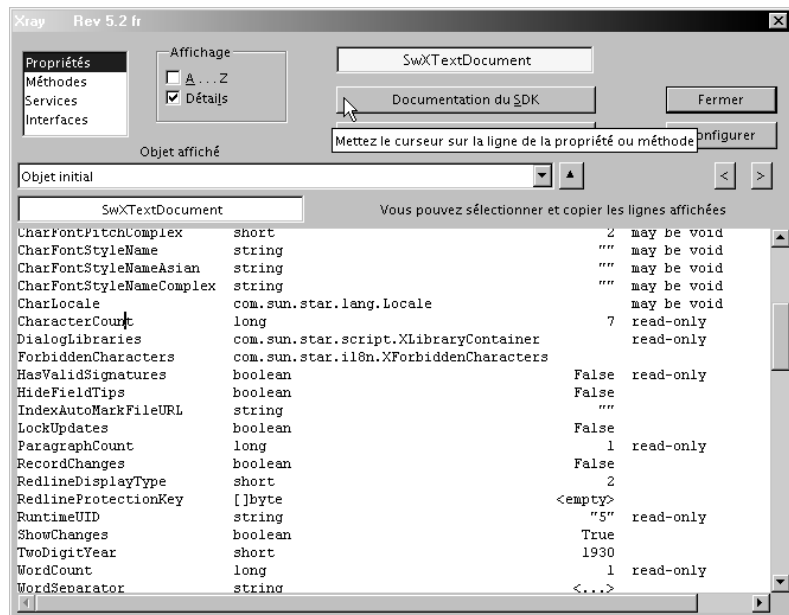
Xray Rev 5.2 fr

Propriétés
Méthodes
Services
Interfaces

Affichage
A ... Z
Détails

SwXTextDocument

Documentation du SDK

Fermer

Mettez le curseur sur la ligne de la propriété ou méthode

onfigurer

Objet affiché

Objet initial

SwXTextDocument

Vous pouvez sélectionner et copier les lignes affichées

| | | | |
|---|---|---|---|
| CharFontPitchComplex | short | 2 | may be void |
| CharFontStyleName | string | "" | may be void |
| CharFontStyleNameAsian | string | "" | may be void |
| CharFontStyleNameComplex | string | "" | may be void |
| CharLocale | com.sun.star.lang.Locale | | may be void |
| CharacterCount | long | 7 | read-only |
| DialogLibraries | com.sun.star.script.XLibraryContainer | | read-only |
| ForbiddenCharacters | com.sun.star.i18n.XForbiddenCharacters | | |
| HasValidSignatures | boolean | False | read-only |
| HideFieldTips | boolean | False | |
| IndexAutoMarkFileURL | string | "" | |
| LockUpdates | boolean | False | |
| ParagraphCount | long | 1 | read-only |
| RecordChanges | boolean | False | |
| RedlineDisplayType | short | 2 | |
| RedlineProtectionKey | []byte | <empty> | |
| RuntimeUID | string | "5" | read-only |
| ShowChanges | boolean | True | |
| TwoDigitYear | short | 1930 | |
| WordCount | long | 1 | read-only |
| WordSeparator | string | <...> | |